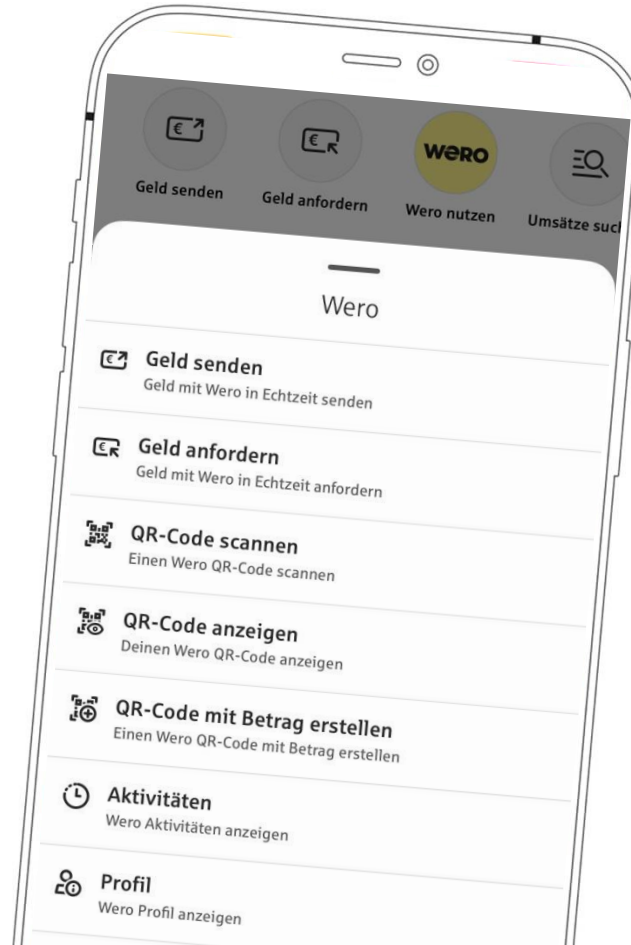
Geld senden

Geld anfordern

WERO

Wero nutzen

Umsätze suc

Wero

Geld senden
Geld mit Wero in Echtzeit senden

Geld anfordern
Geld mit Wero in Echtzeit anfordern

QR-Code scannen
Einen Wero QR-Code scannen

QR-Code anzeigen
Deinen Wero QR-Code anzeigen

QR-Code mit Betrag erstellen
Einen Wero QR-Code mit Betrag erstellen

Aktivitäten
Wero Aktivitäten anzeigen

Profil
Wero Profil anzeigen